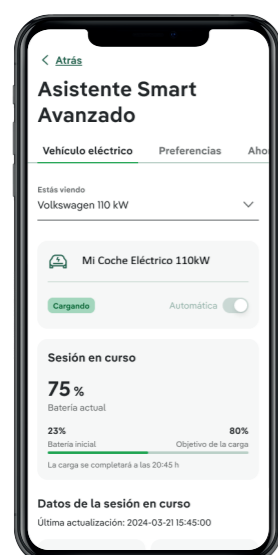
< Atrás

Asistente Smart Avanzado

Vehículo eléctrico Preferencias Aho

Estás viendo
Volkswagen 110 kW

Mi Coche Eléctrico 110kW

Cargando Automática

Sesión en curso

75 %
Batería actual

23%
Batería inicial

80%
Objetivo de la carga

La carga se completará a las 20:45 h

Datos de la sesión en curso
Última actualización: 2024-03-21 15:45:00